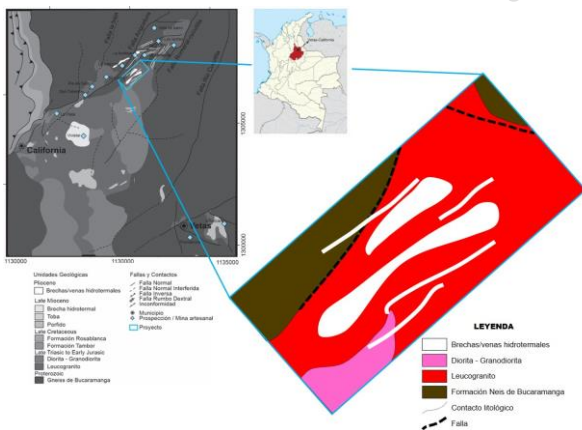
California

Vetas

1130000

1135000

1300000

1305000

Unidades Geológicas
Plioceno
Brechas/venas hidrotermales
Late Miosene
Brecha hidrotermal
Toba
Porfido
Late Cretaceous
Formación Rosablanca
Formación Tambor
Late Triasic to Early Jurasic
Diorita - Granodiorita
Leucogranito
Proterozoic
Gneis de Bucaramanga

Fallas y Contactos
Falla Normal
Falla Normal Interferida
Falla Inversa
Falla Rumbo Dextral
Inconformidad
Municipio
Prospección / Mina artesanal
Proyecto

LEYENDA
Brechas/venas hidrotermales
Diorita - Granodiorita
Leucogranito
Formación Neis de Bucaramanga
Contacto litológico
Falla